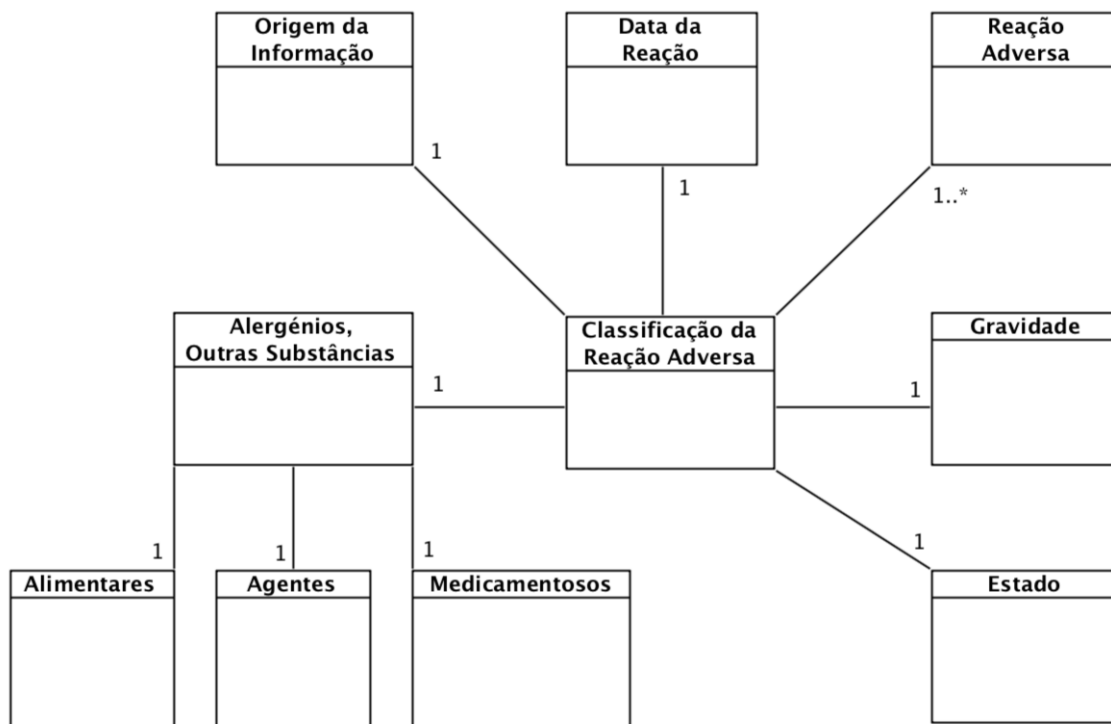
Origem da Informação

Data da Reação

Reação Adversa

1

1

1..*

Alergénios, Outras Substâncias

Classificação da Reação Adversa

Gravidade

1

1

1

1

1

1

Alimentares

Agentes

Medicamentosos

Estado